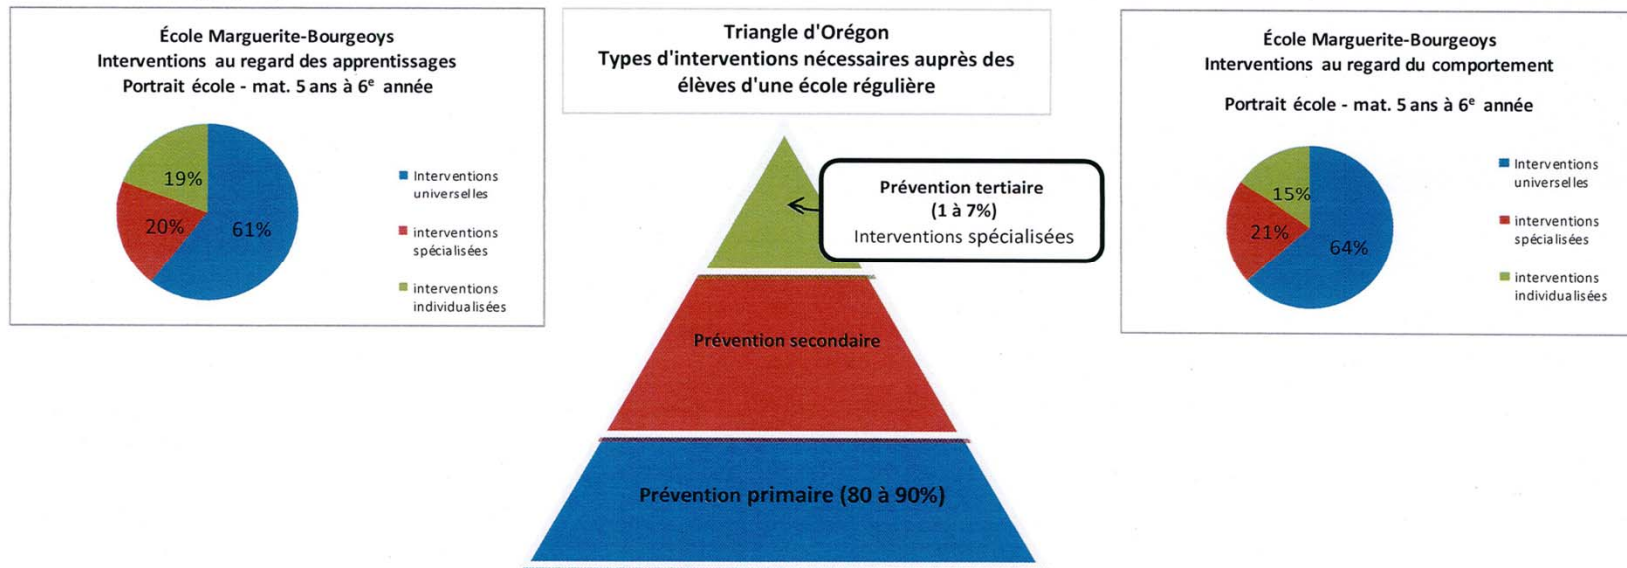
École Marguerite-Bourgeoys
Interventions au regard des apprentissages
Portrait école - mat. 5 ans à 6$^{e}$ année

19%
20%
61%

Interventions universelles
interventions spécialisées
interventions individualisées

Triangle d'Orégon
Types d'interventions nécessaires auprès des élèves d'une école régulière

Prévention tertiaire
(1 à 7%)
Interventions spécialisées

Prévention secondaire

Prévention primaire (80 à 90%)

École Marguerite-Bourgeoys
Interventions au regard du comportement

Portrait école - mat. 5 ans à 6$^{e}$ année

15%
21%
64%

Interventions universelles
interventions spécialisées
interventions individualisées